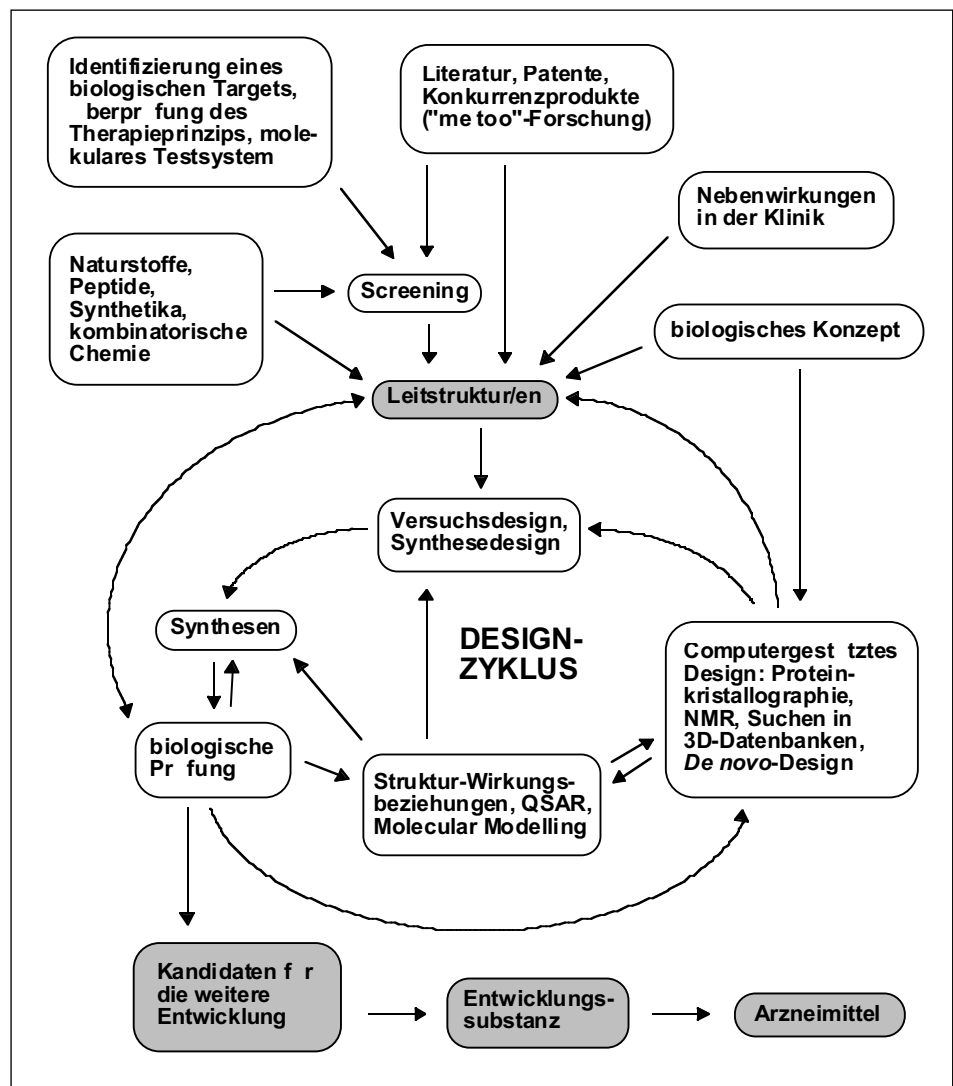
Identifizierung eines biologischen Targets, berpr fung des Therapieprinzips, molekulares Testsystem

Literatur, Patente, Konkurrenzprodukte ("me too"-Forschung)

Nebenwirkungen in der Klinik

Naturstoffe, Peptide, Synthetika, kombinatorische Chemie

Screening

biologisches Konzept

Leitstruktur/en

Versuchsdesign, Synthesedesign

Synthesen

DESIGN-ZYKLUS

Computergest tztes Design: Proteinkristallographie, NMR, Suchen in 3D-Datenbanken, *De novo*-Design

biologische Pr fung

Struktur-Wirkungsbeziehungen, QSAR, Molecular Modelling

Kandidaten f r die weitere Entwicklung

Entwicklungssubstanz

Arzneimittel